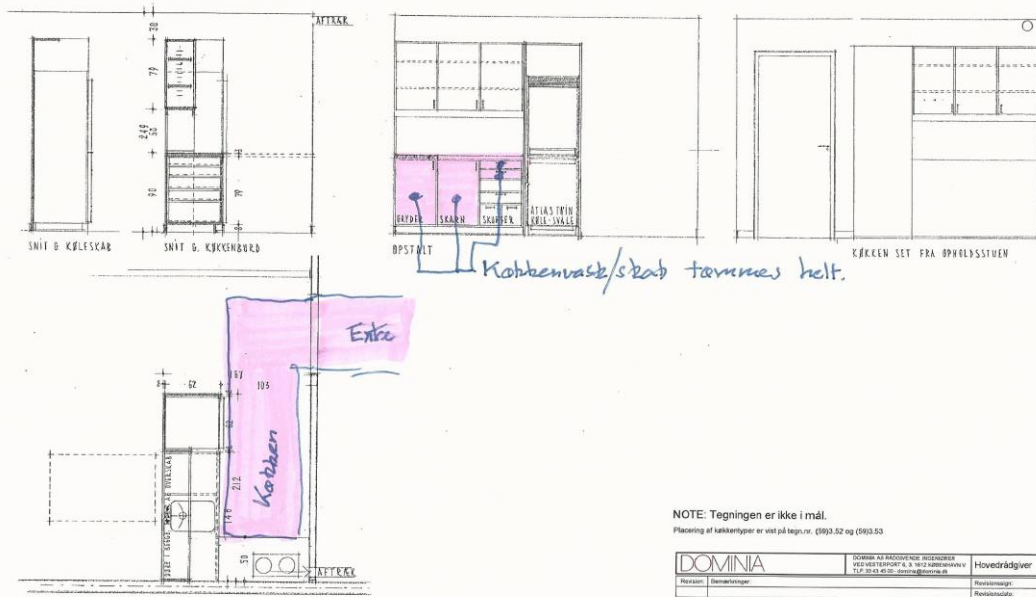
AFTRÆK

30
79
249
50
90
39

SNIT G. KØLESKAB
SNIT G. KØKKENBORD

SKUFFER
SKARN
SKUFFER
ATLAS TVIN KØLE-SVALE
OPSTALT

KØKKEN SET FRA OPHOLDSSTUEN

Køkkenvask/skab tømmes helt.

Entre

8
62
67
103
212
148
59

Køkken

AFTRÆK

NOTE: Tegningen er ikke i mål.
Placering af køkkentyper er vist på tegn.nr. (59)3.52 og (59)3.53

DOMINIA
DOMINIA AS RÅDGIVENDE INGENIØRER VED VESTERPORT 6, 3. 1612 KØBENHAVN V TLF: 33 43 45 00 - dominia@dominia.dk
Hovedrådgiver
Revision: Bemærkninger:
Revisionssign:
Revisionsdato: